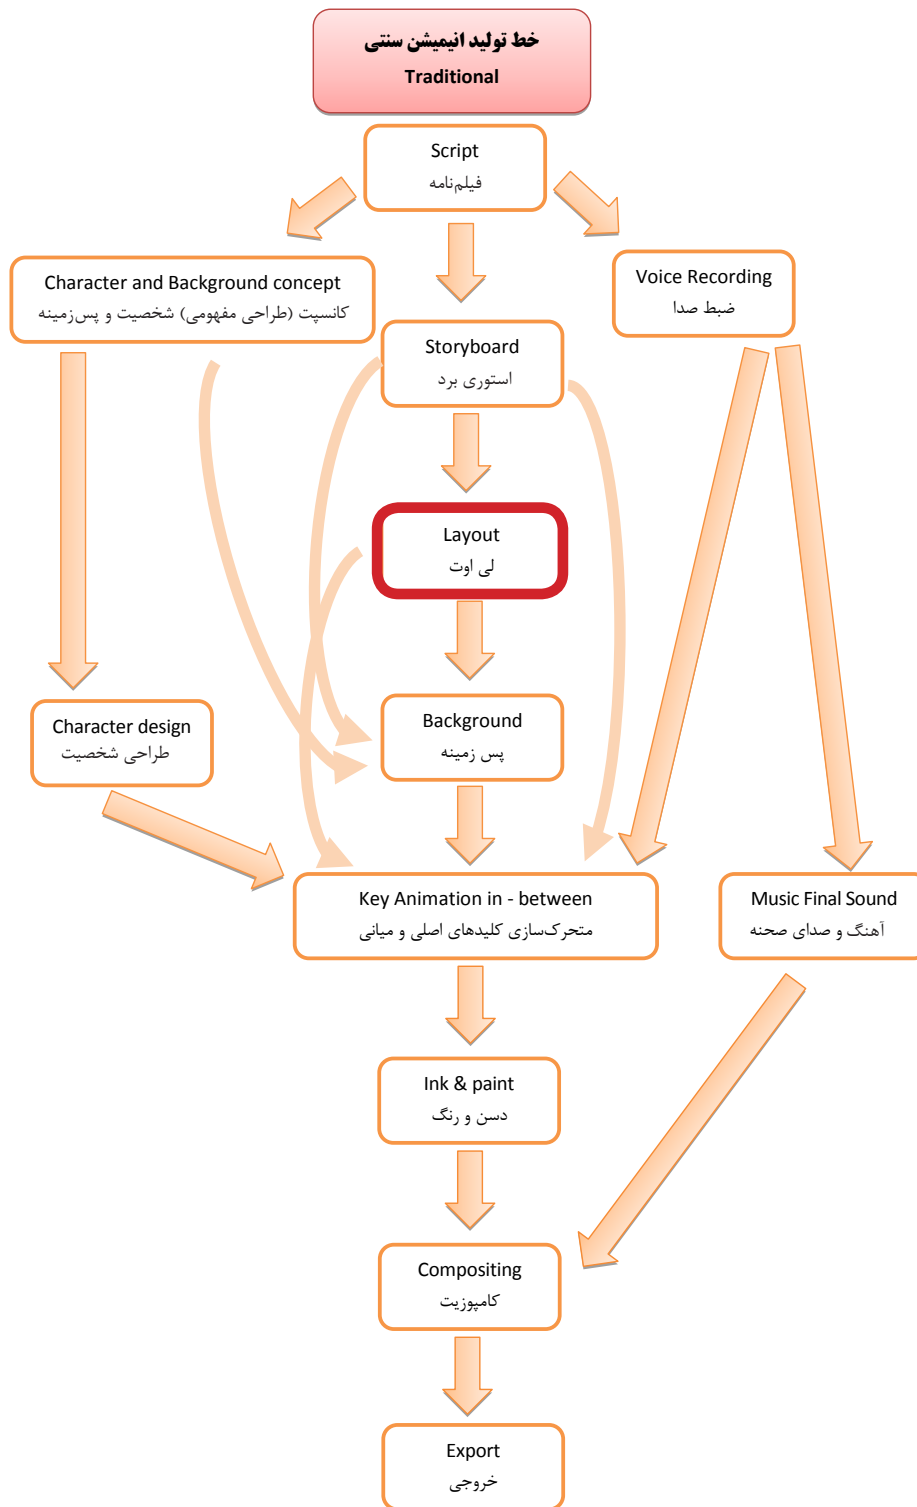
خط تولید انیمیشن سنتی
Traditional

Script
فیلم‌نامه

Character and Background concept
کانسپت (طراحی مفهومی) شخصیت و پس‌زمینه

Voice Recording
ضبط صدا

Storyboard
استوری برد

Layout
لی اوت

Character design
طراحی شخصیت

Background
پس زمینه

Key Animation in - between
متحرک‌سازی کلیدهای اصلی و میانی

Music Final Sound
آهنگ و صدای صحنه

Ink & paint
دسن و رنگ

Compositing
کامپوزیت

Export
خروجی